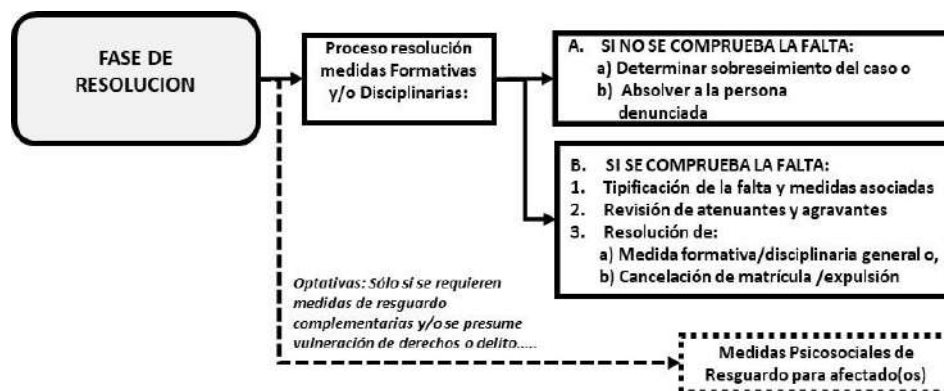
FASE DE RESOLUCION

Proceso resolución medidas Formativas y/o Disciplinarias:

A. SI NO SE COMPRUEBA LA FALTA:
a) Determinar sobreseimiento del caso o
b) Absolver a la persona denunciada

B. SI SE COMPRUEBA LA FALTA:
1. Tipificación de la falta y medidas asociadas
2. Revisión de atenuantes y agravantes
3. Resolución de:
a) Medida formativa/disciplinaria general o,
b) Cancelación de matrícula /expulsión

Optativas: Sólo si se requieren medidas de resguardo complementarias y/o se presume vulneración de derechos o delito.....

Medidas Psicosociales de Resguardo para afectado(os)